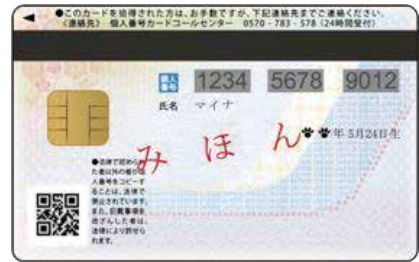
●このカードを拾得された方は、お手数ですが、下記連絡先までご連絡ください。
（連絡先）個人番号カードコールセンター　0570-783-578（24時間受付）

個人番号　1234　5678　9012

氏名　マイナ

みほん

年 5月24日生

●法律で認められた者以外の者が個人番号をコピーすることは、法律で禁止されています。また、目的事務を遂行した後は、法律により罰せられます。